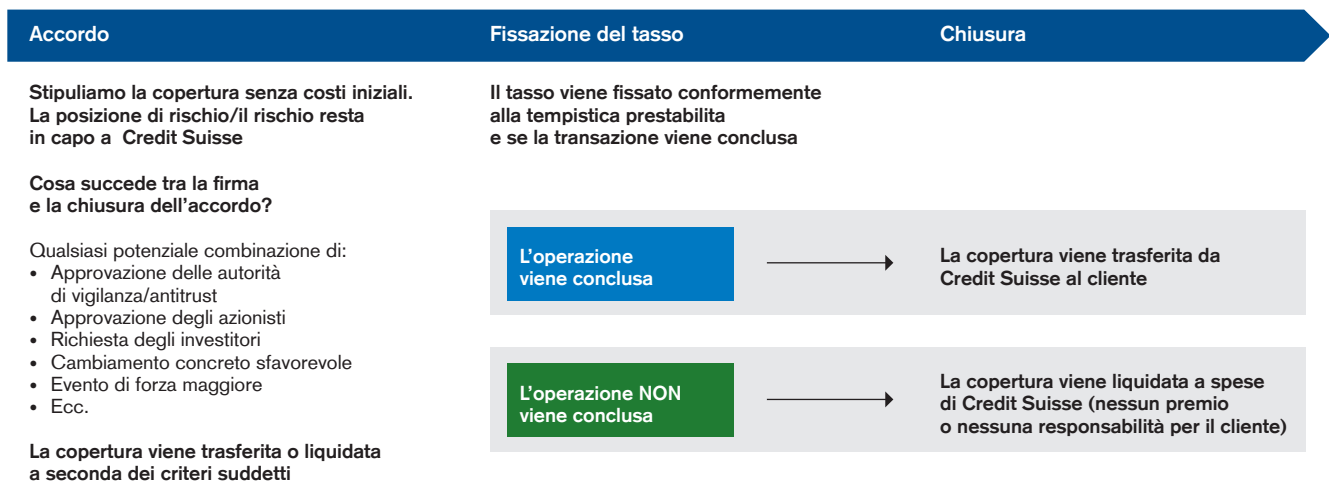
Accordo

Fissazione del tasso

Chiusura

Stipuliamo la copertura senza costi iniziali. La posizione di rischio/il rischio resta in capo a Credit Suisse

Cosa succede tra la firma e la chiusura dell'accordo?

Qualsiasi potenziale combinazione di:
• Approvazione delle autorità di vigilanza/antitrust
• Approvazione degli azionisti
• Richiesta degli investitori
• Cambiamento concreto sfavorevole
• Evento di forza maggiore
• Ecc.

La copertura viene trasferita o liquidata a seconda dei criteri suddetti

Il tasso viene fissato conformemente alla tempistica prestabilita e se la transazione viene conclusa

L'operazione viene conclusa

La copertura viene trasferita da Credit Suisse al cliente

L'operazione NON viene conclusa

La copertura viene liquidata a spese di Credit Suisse (nessun premio o nessuna responsabilità per il cliente)